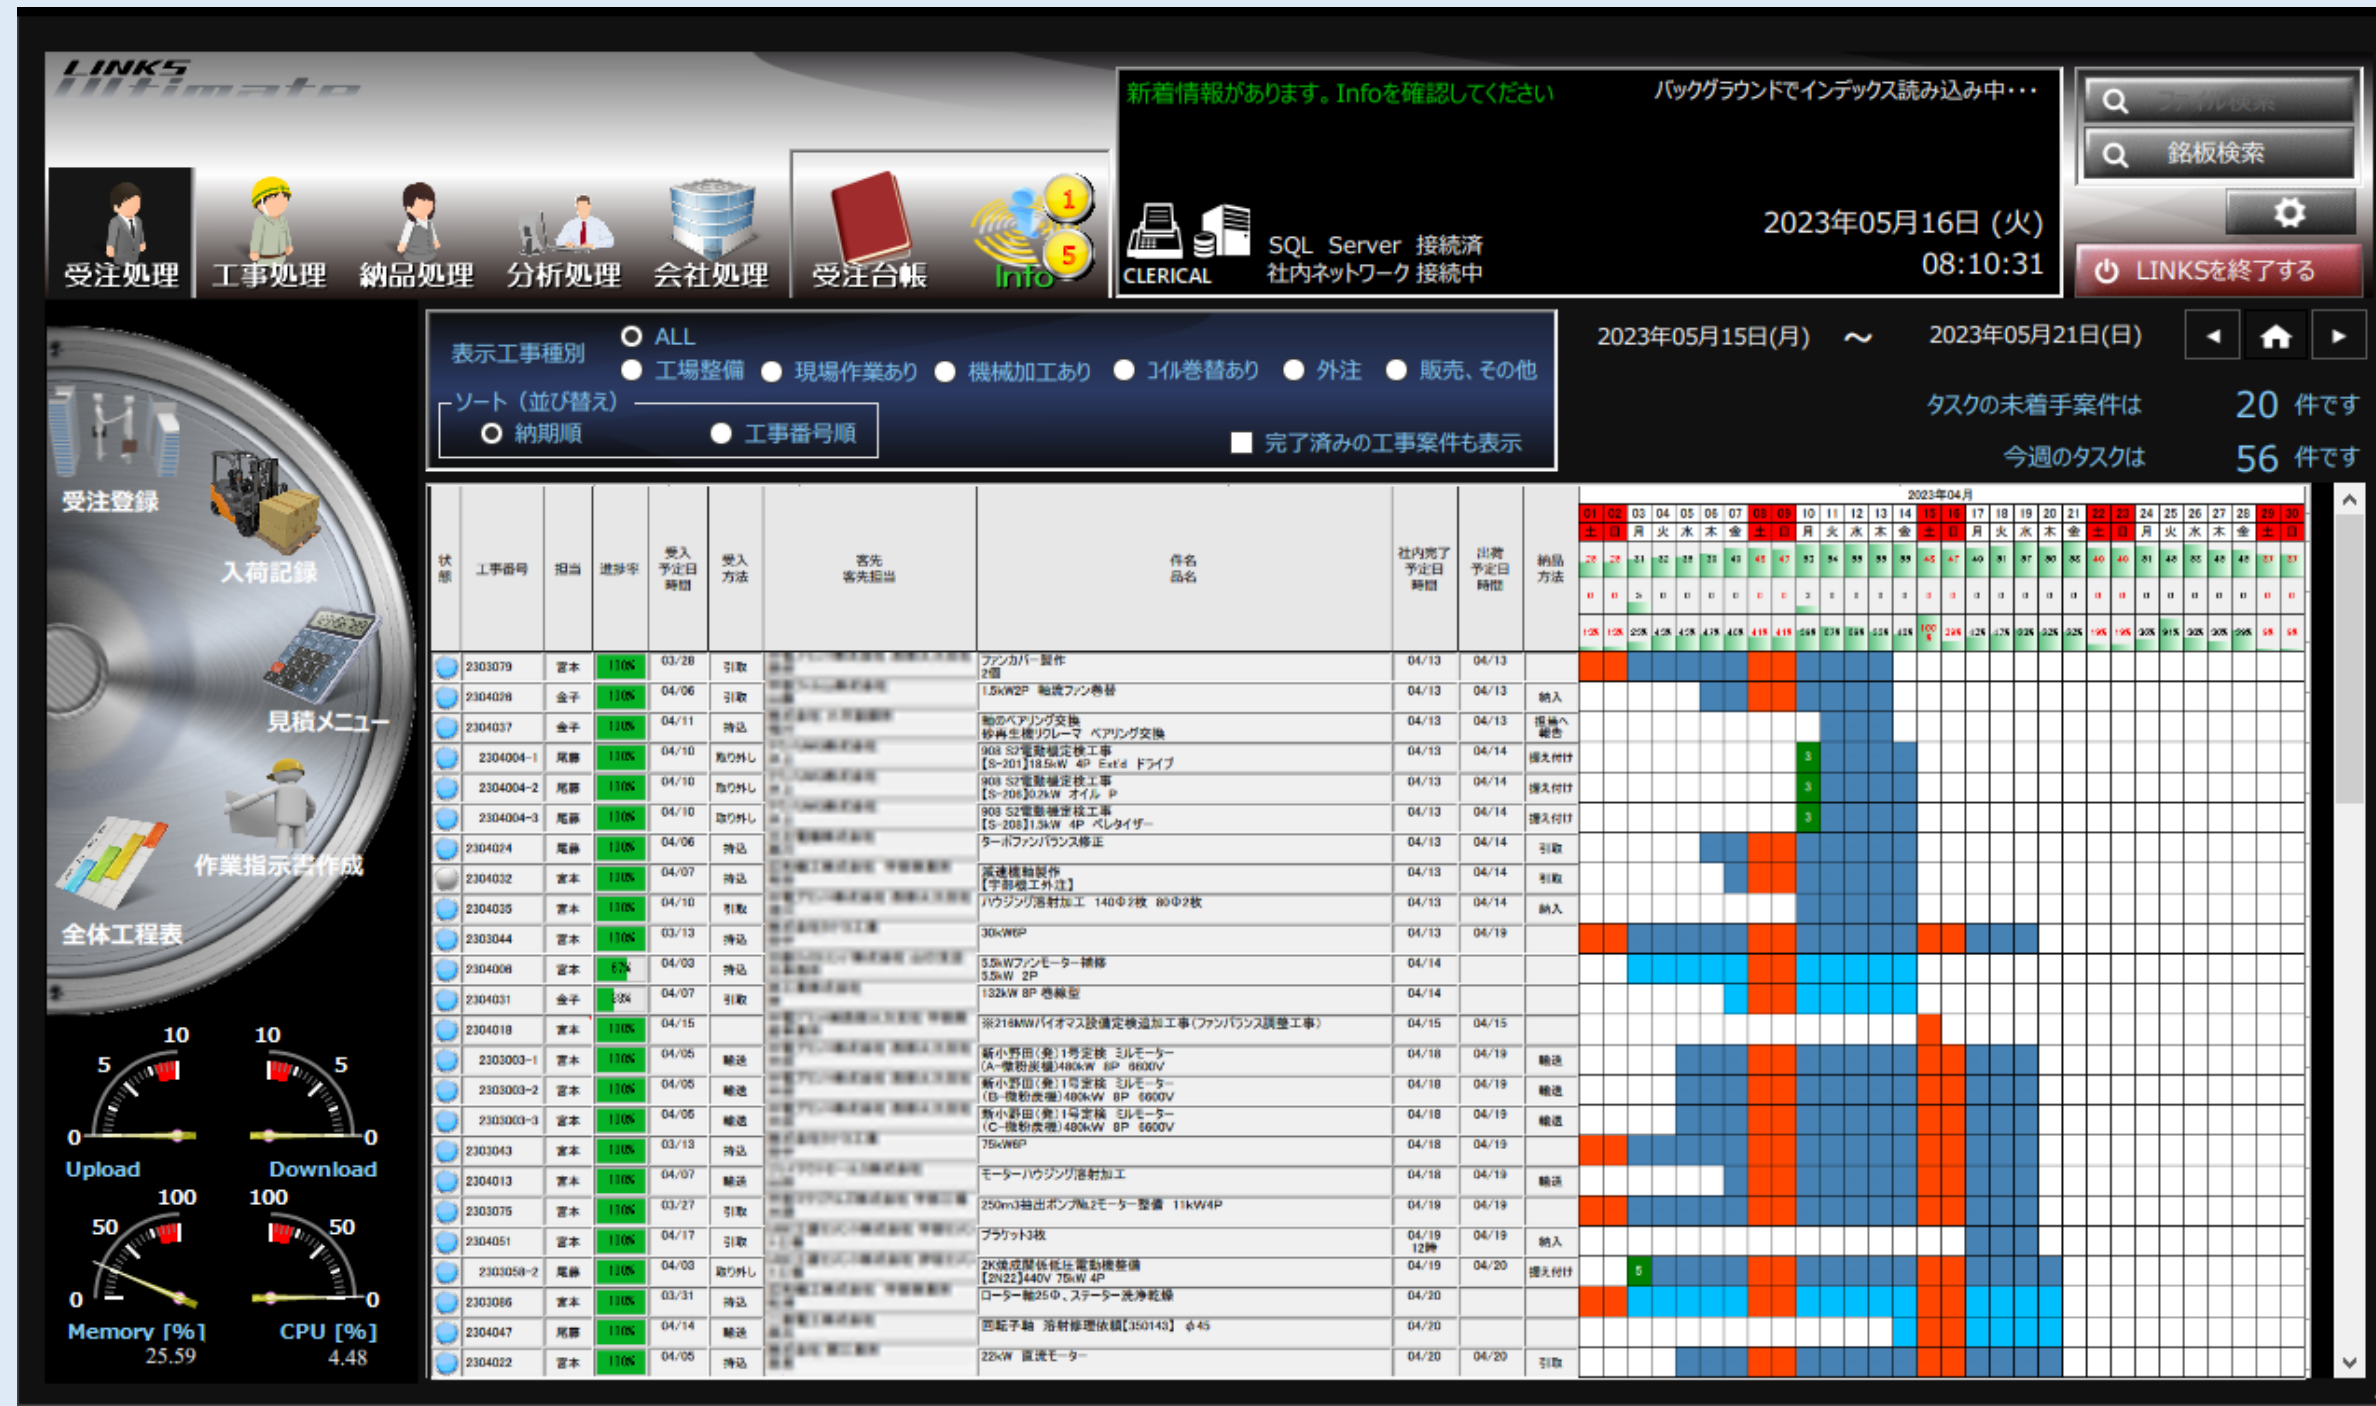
LINKS Ultimate

受注処理 工事処理 納品処理 分析処理 会社処理 受注台帳 Info 1 5

新着情報があります。Infoを確認してください バックグラウンドでインデックス読み込み中・・・

CLERICAL SQL Server 接続済 社内ネットワーク 接続中

2023年05月16日 (火) 08:10:31

ファイル検索
銘板検索
LINKSを終了する

受注登録
入荷記録
見積メニュー
作業指示書作成
全体工程表

表示工事種別 ALL 工場整備 現場作業あり 機械加工あり コイル巻替あり 外注 販売、その他
ソート（並び替え） 納期順 工事番号順
完了済みの工事案件も表示

2023年05月15日(月) 〜 2023年05月21日(日)

タスクの未着手案件は 20 件です
今週のタスクは 56 件です

10 5 0 Upload
10 5 0 Download
100 50 0 Memory [%] 25.59
100 50 0 CPU [%] 4.48

| 状態 | 工事番号 | 担当 | 進捗率 | 受入予定日時間 | 受入方法 | 客先 客先担当 | 件名 品名 | 社内完了予定日時間 | 出荷予定日時間 | 納品方法 |
|---|---|---|---|---|---|---|---|---|---|---|
| | 2303079 | 宮本 | 100% | 03/28 | 引取 | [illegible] | ファンカバー製作 2個 | 04/13 | 04/13 | |
| | 2304028 | 金子 | 100% | 04/06 | 引取 | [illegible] | 1.5kW2P 軸流ファン巻替 | 04/13 | 04/13 | 納入 |
| | 2304037 | 金子 | 100% | 04/11 | 持込 | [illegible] | 軸のベアリング交換 砂再生機リクレーマ ベアリング交換 | 04/13 | 04/13 | 現場へ報告 |
| | 2304004-1 | 尾藤 | 100% | 04/10 | 取り外し | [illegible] | 908 S2電動機定検工事 [S-201]18.5kW 4P Ext'd ドライブ | 04/13 | 04/14 | 据え付け |
| | 2304004-2 | 尾藤 | 100% | 04/10 | 取り外し | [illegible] | 908 S2電動機定検工事 [S-206]0.2kW オイル P | 04/13 | 04/14 | 据え付け |
| | 2304004-3 | 尾藤 | 100% | 04/10 | 取り外し | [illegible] | 908 S2電動機定検工事 [S-208]1.5kW 4P ペレタイザー | 04/13 | 04/14 | 据え付け |
| | 2304024 | 尾藤 | 100% | 04/06 | 持込 | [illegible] | ターボファンバランス修正 | 04/13 | 04/14 | 引取 |
| | 2304032 | 宮本 | 100% | 04/07 | 持込 | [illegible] | 減速機軸製作 【宇部機工外注】 | 04/13 | 04/14 | 引取 |
| | 2304035 | 宮本 | 100% | 04/10 | 引取 | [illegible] | ハウジング溶射加工 140Φ2枚 80Φ2枚 | 04/13 | 04/14 | 納入 |
| | 2303044 | 宮本 | 100% | 03/13 | 持込 | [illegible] | 30kW6P | 04/13 | 04/19 | |
| | 2304008 | 宮本 | 67% | 04/03 | 持込 | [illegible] | 5.5kWファンモーター補修 5.5kW 2P | 04/14 | | |
| | 2304031 | 金子 | 33% | 04/07 | 引取 | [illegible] | 132kW 8P 巻線型 | 04/14 | | |
| | 2304018 | 宮本 | 100% | 04/15 | | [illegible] | ※218MWバイオマス設備定検追加工事(ファンバランス調整工事) | 04/15 | 04/15 | |
| | 2303003-1 | 宮本 | 100% | 04/05 | 輸送 | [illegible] | 新小野田(発)1号定検 ミルモーター (A-微粉炭機)480kW 8P 6600V | 04/18 | 04/19 | 輸送 |
| | 2303003-2 | 宮本 | 100% | 04/05 | 輸送 | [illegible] | 新小野田(発)1号定検 ミルモーター (B-微粉炭機)480kW 8P 6600V | 04/18 | 04/19 | 輸送 |
| | 2303003-3 | 宮本 | 100% | 04/05 | 輸送 | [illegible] | 新小野田(発)1号定検 ミルモーター (C-微粉炭機)480kW 8P 6600V | 04/18 | 04/19 | 輸送 |
| | 2303043 | 宮本 | 100% | 03/13 | 持込 | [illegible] | 75kW6P | 04/18 | 04/19 | |
| | 2304013 | 宮本 | 100% | 04/07 | 輸送 | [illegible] | モーターハウジング溶射加工 | 04/18 | 04/19 | 輸送 |
| | 2303075 | 宮本 | 100% | 03/27 | 引取 | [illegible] | 250m3揚出ポンプNo.2モーター整備 11kW4P | 04/19 | 04/19 | |
| | 2304051 | 宮本 | 100% | 04/17 | 引取 | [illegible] | ブラケット3枚 | 04/19 12時 | 04/19 | 納入 |
| | 2303058-2 | 尾藤 | 100% | 04/03 | 取り外し | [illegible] | 2K焼成関係低圧電動機整備 [2N22]440V 75kW 4P | 04/19 | 04/20 | 据え付け |
| | 2303086 | 宮本 | 100% | 03/31 | 持込 | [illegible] | ローター軸25Φ、ステーター洗浄乾燥 | 04/20 | | |
| | 2304047 | 尾藤 | 100% | 04/14 | 輸送 | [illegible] | 回転子軸 溶射修理依頼[350143] φ45 | 04/20 | | |
| | 2304022 | 宮本 | 100% | 04/05 | 持込 | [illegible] | 22kW 直流モーター | 04/20 | 04/20 | 引取 |

2023年04月
01 02 03 04 05 06 07 08 09 10 11 12 13 14 15 16 17 18 19 20 21 22 23 24 25 26 27 28 29 30
土 日 月 火 水 木 金 土 日 月 火 水 木 金 土 日 月 火 水 木 金 土 日 月 火 水 木 金 土 日